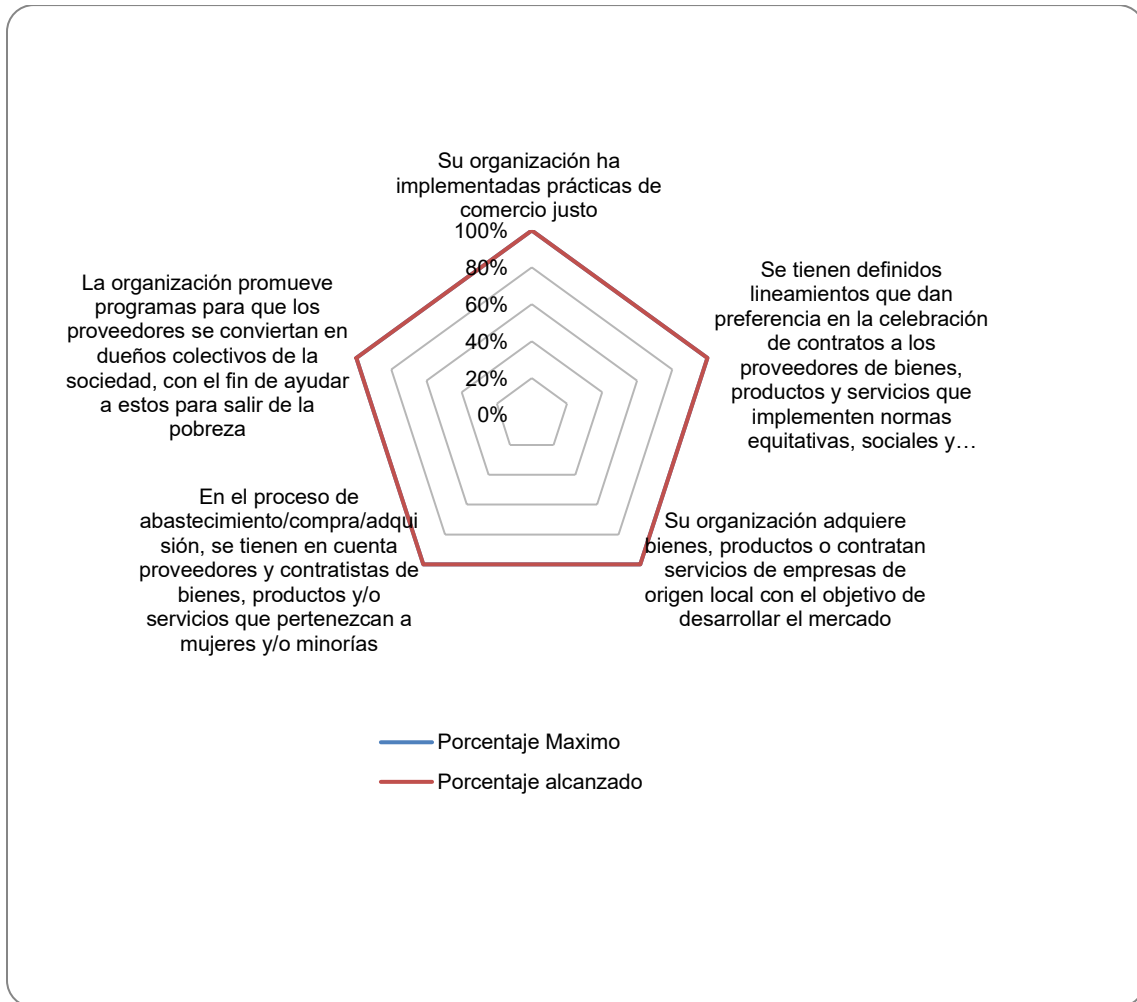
Su organización ha implementadas prácticas de comercio justo

100%
80%
60%
40%
20%
0%

Se tienen definidos lineamientos que dan preferencia en la celebración de contratos a los proveedores de bienes, productos y servicios que implementen normas equitativas, sociales y…

Su organización adquiere bienes, productos o contratan servicios de empresas de origen local con el objetivo de desarrollar el mercado

En el proceso de abastecimiento/compra/adquisión, se tienen en cuenta proveedores y contratistas de bienes, productos y/o servicios que pertenezcan a mujeres y/o minorías

La organización promueve programas para que los proveedores se conviertan en dueños colectivos de la sociedad, con el fin de ayudar a estos para salir de la pobreza

Porcentaje Maximo
Porcentaje alcanzado